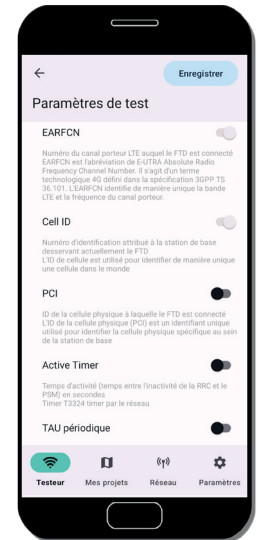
Enregistrer

Paramètres de test

EARFCN

Numéro du canal porteur LTE auquel le FTD est connecté EARFCN est l'abréviation de E-UTRA Absolute Radio Frequency Channel Number. Il s'agit d'un terme technologique 4G défini dans la spécification 3GPP TS 36.101. L'EARFCN identifie de manière unique la bande LTE et la fréquence du canal porteur.

Cell ID

Numéro d'identification attribué à la station de base desservant actuellement le FTD
L'ID de cellule est utilisé pour identifier de manière unique une cellule dans le monde

PCI

ID de la cellule physique à laquelle le FTD est connecté
L'ID de la cellule physique (PCI) est un identifiant unique utilisé pour identifier la cellule physique spécifique au sein de la station de base

Active Timer

Temps d'activité (temps entre l'inactivité de la RRC et le PSM) en secondes
Timer T3324 timer par le réseau

TAU périodique

Testeur
Mes projets
Réseau
Paramètres